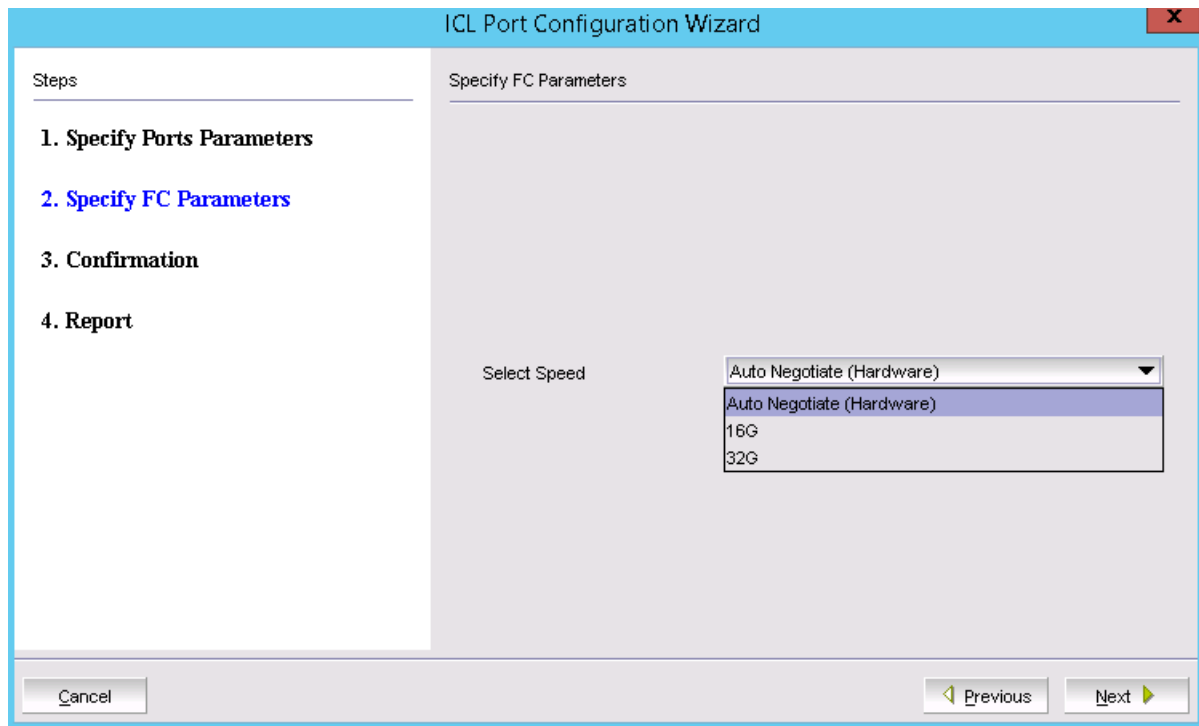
ICL Port Configuration Wizard

x

Steps

1. Specify Ports Parameters

2. Specify FC Parameters

3. Confirmation

4. Report

Specify FC Parameters

Select Speed

Auto Negotiate (Hardware)

Auto Negotiate (Hardware)
16G
32G

Cancel

Previous

Next